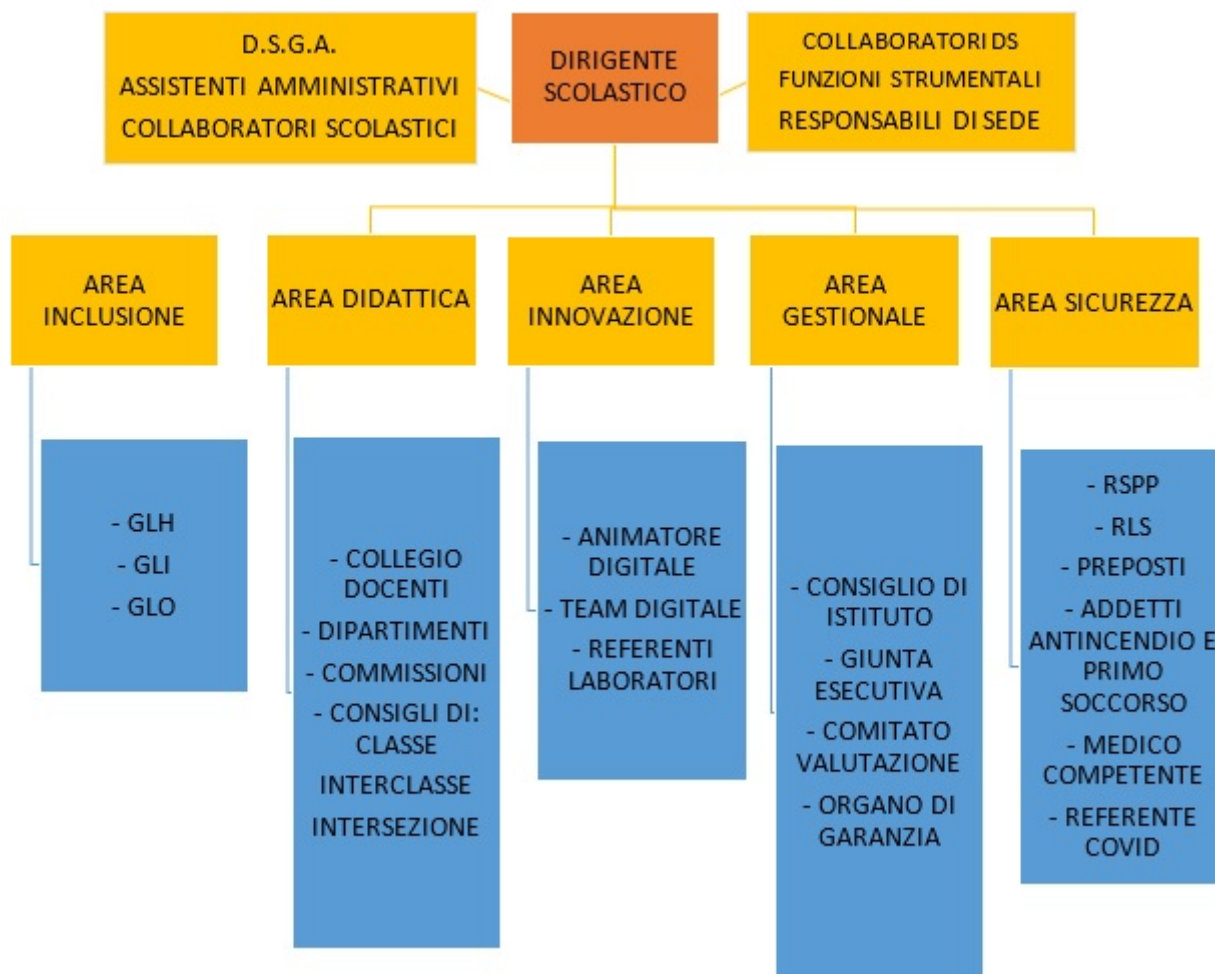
D.S.G.A.
ASSISTENTI AMMINISTRATIVI
COLLABORATORI SCOLASTICI

DIRIGENTE SCOLASTICO

COLLABORATORI DS
FUNZIONI STRUMENTALI
RESPONSABILI DI SEDE

AREA INCLUSIONE

AREA DIDATTICA

AREA INNOVAZIONE

AREA GESTIONALE

AREA SICUREZZA

- GLH
- GLI
- GLO

- COLLEGIO DOCENTI
- DIPARTIMENTI
- COMMISSIONI
- CONSIGLI DI:
CLASSE
INTERCLASSE
INTERSEZIONE

- ANIMATORE DIGITALE
- TEAM DIGITALE
- REFERENTI LABORATORI

- CONSIGLIO DI ISTITUTO
- GIUNTA ESECUTIVA
- COMITATO VALUTAZIONE
- ORGANO DI GARANZIA

- RSPP
- RLS
- PREPOSTI
- ADDETTI ANTINCENDIO E PRIMO SOCCORSO
- MEDICO COMPETENTE
- REFERENTE COVID